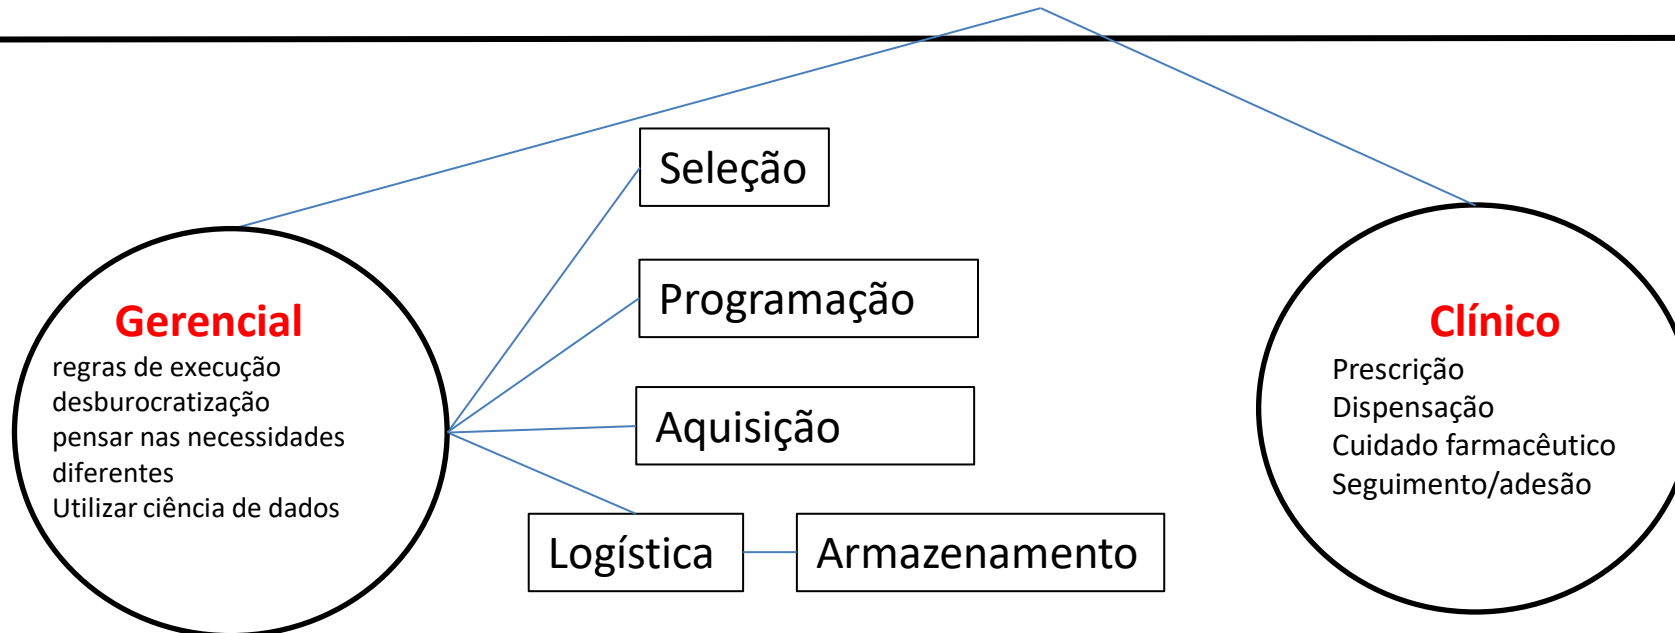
Seleção

Programação

Aquisição

Logística

Armazenamento

Gerencial
regras de execução
desburocratização
pensar nas necessidades diferentes
Utilizar ciência de dados

Clínico
Prescrição
Dispensação
Cuidado farmacêutico
Seguimento/adesão